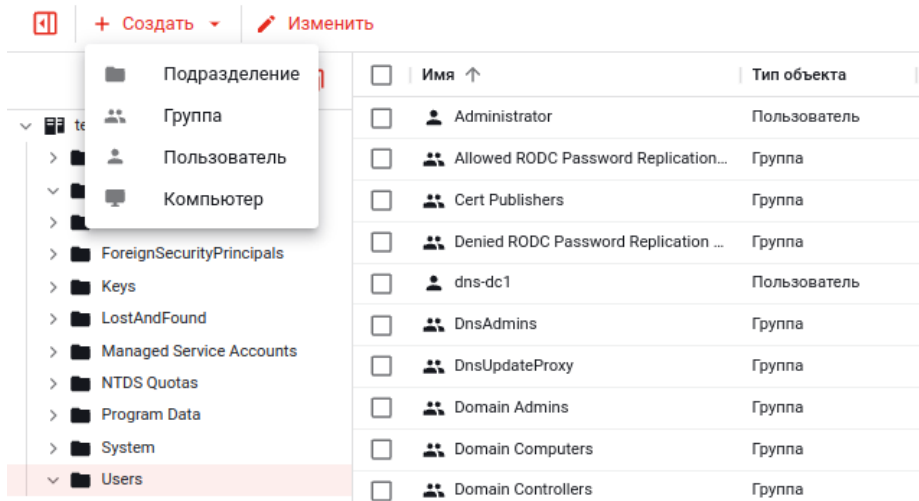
+ Создать ▾ Изменить

Подразделение
Группа
Пользователь
Компьютер

te
ForeignSecurityPrincipals
Keys
LostAndFound
Managed Service Accounts
NTDS Quotas
Program Data
System
Users

| | Имя ↑ | Тип объекта |
|---|---|---|
| | Administrator | Пользователь |
| | Allowed RODC Password Replication... | Группа |
| | Cert Publishers | Группа |
| | Denied RODC Password Replication ... | Группа |
| | dns-dc1 | Пользователь |
| | DnsAdmins | Группа |
| | DnsUpdateProxy | Группа |
| | Domain Admins | Группа |
| | Domain Computers | Группа |
| | Domain Controllers | Группа |